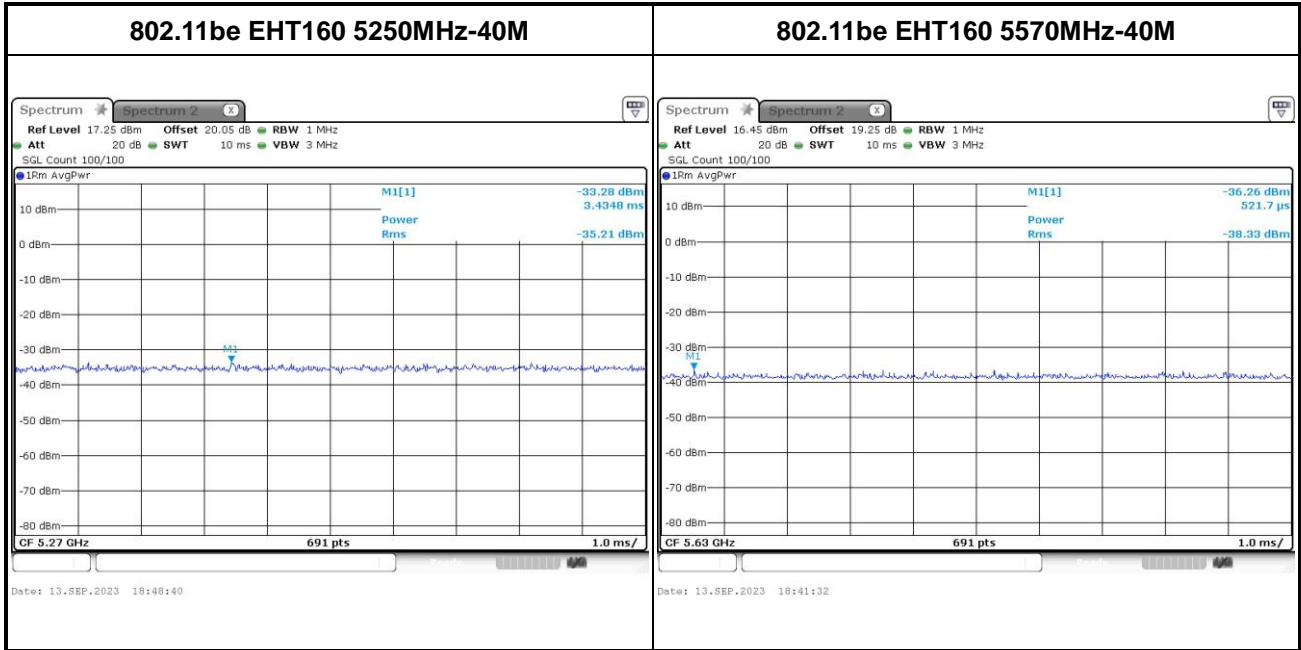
| 802.11be EHT160 5250MHz-40M | 802.11be EHT160 5570MHz-40M |
|---|---|

Spectrum
Spectrum 2
Ref Level 17.25 dBm Offset 20.05 dB RBW 1 MHz
Att 20 dB SWT 10 ms VBW 3 MHz
SGL Count 100/100
1Rm AvgPwr
M1[1] -33.28 dBm
3.4348 ms
Power
Rms -35.21 dBm
10 dBm
0 dBm
-10 dBm
-20 dBm
-30 dBm
M1
-40 dBm
-50 dBm
-60 dBm
-70 dBm
-80 dBm
CF 5.27 GHz 691 pts 1.0 ms/
Date: 13.SEP.2023 18:48:40

Spectrum
Spectrum 2
Ref Level 16.45 dBm Offset 19.25 dB RBW 1 MHz
Att 20 dB SWT 10 ms VBW 3 MHz
SGL Count 100/100
1Rm AvgPwr
M1[1] -36.26 dBm
521.7 µs
Power
Rms -38.33 dBm
10 dBm
0 dBm
-10 dBm
-20 dBm
-30 dBm
M1
-40 dBm
-50 dBm
-60 dBm
-70 dBm
-80 dBm
CF 5.63 GHz 691 pts 1.0 ms/
Date: 13.SEP.2023 18:41:32